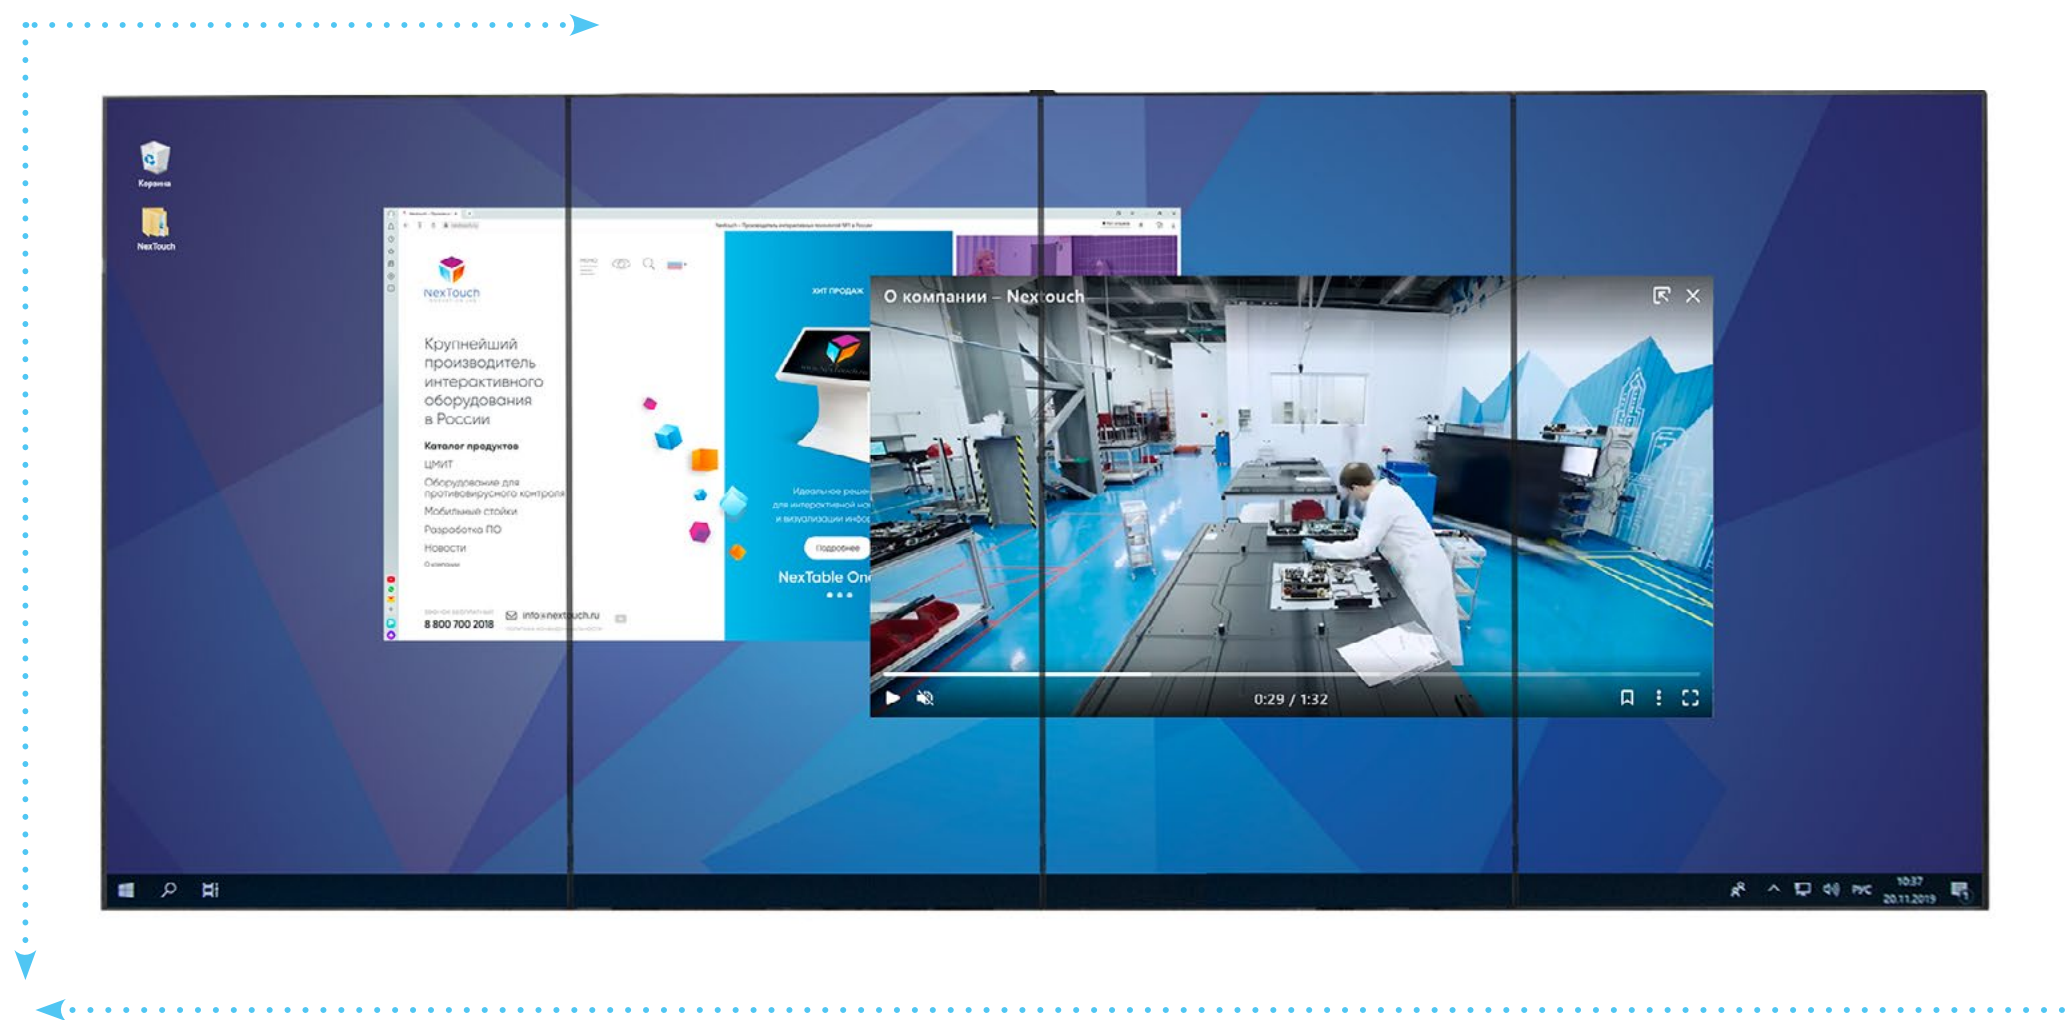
Корзина

NexTouch

NexTouch

Крупнейший производитель интерактивного оборудования в России

Каталог продуктов

ЦМИТ

Оборудование для противовирусного контроля

Мобильные стойки

Разработка ПО

Новости

О компании

8 800 700 2018

info@nextouch.ru

ХИТ ПРОДАЖ

Идеальное решение для интерактивной и визуализации инфо

Подробнее

NexTable On

О компании – Nex ouch

0:29 / 1:32

РУС

10:37
20.11.2019